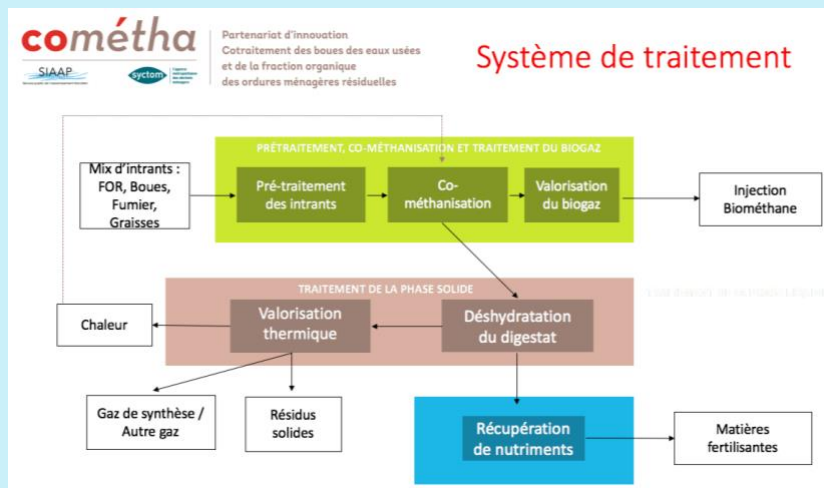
cométha

SIAAP

syctom

Partenariat d'innovation
Cotraitement des boues des eaux usées
et de la fraction organique
des ordures ménagères résiduelles

Système de traitement

PRÉTRAITEMENT, CO-MÉTHANISATION ET TRAITEMENT DU BIOGAZ

Mix d'intrants : FOR, Boues, Fumier, Graisses

Pré-traitement des intrants

Co-méthanisation

Valorisation du biogaz

Injection Biométhane

TRAITEMENT DE LA PHASE SOLIDE

Chaleur

Valorisation thermique

Déshydratation du digestat

Gaz de synthèse / Autre gaz

Résidus solides

Récupération de nutriments

Matières fertilisantes